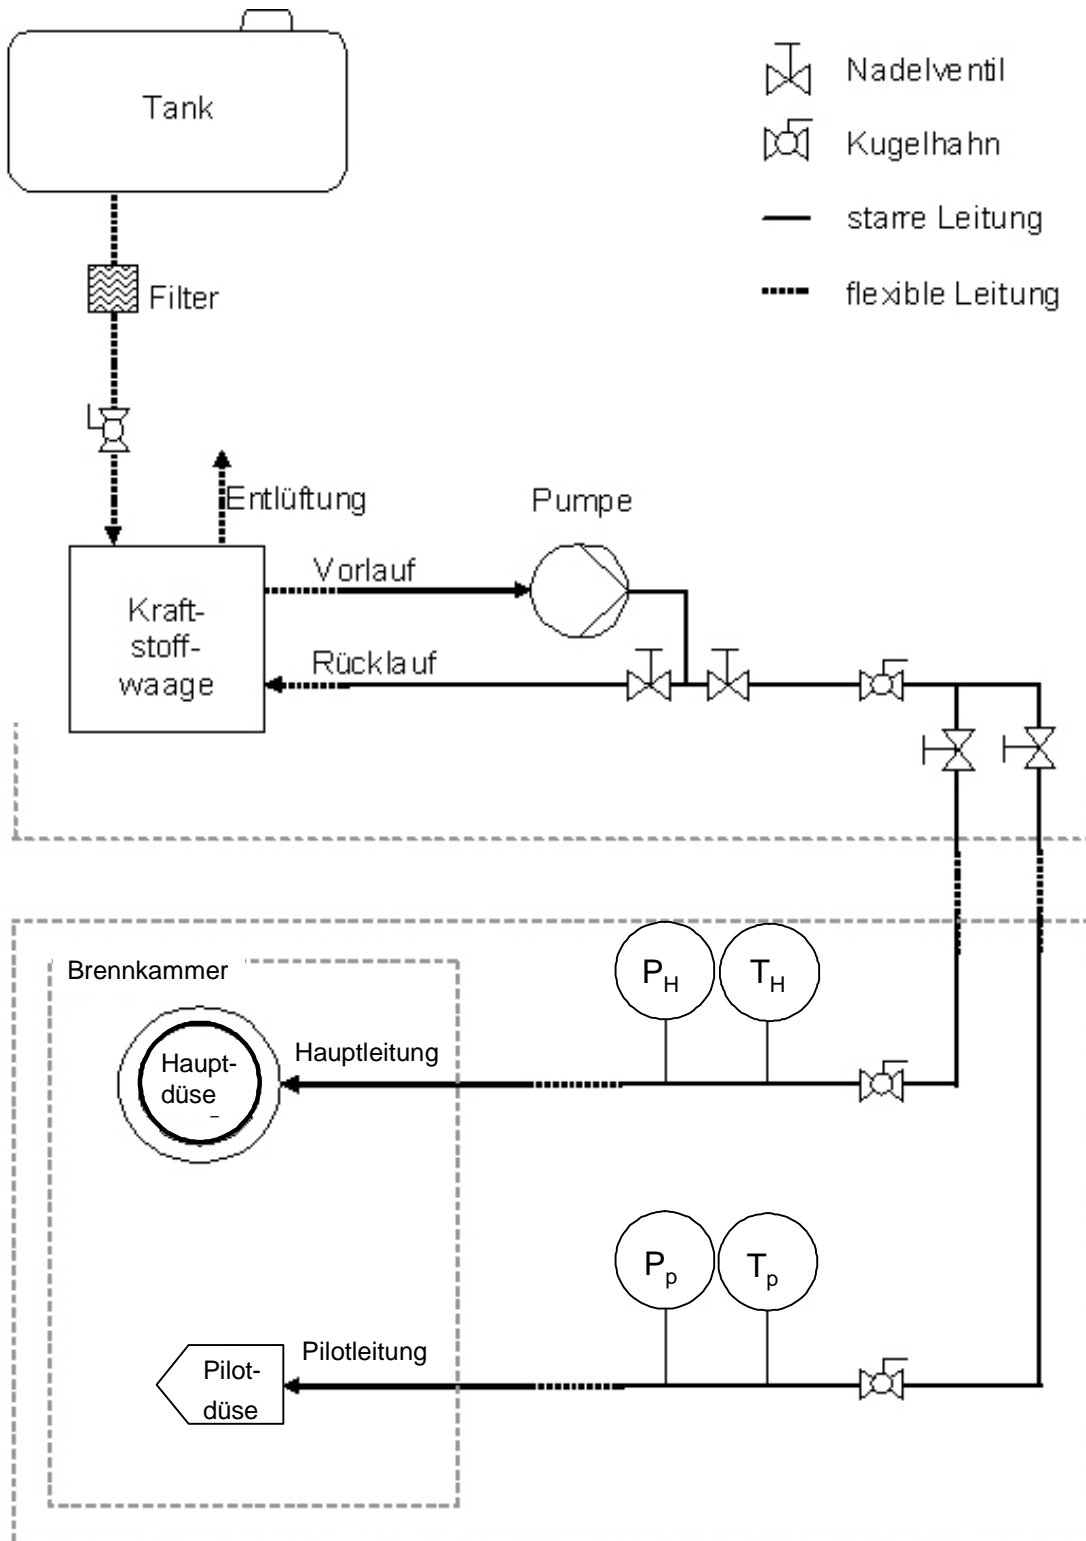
Tank

Nadelventil

Kugelhahn

starre Leitung

flexible Leitung

Filter

Entlüftung

Pumpe

Vorlauf

Kraftstoffwaage

Rücklauf

Brennkammer

$P_H$

$T_H$

Hauptleitung

Hauptdüse

$P_p$

$T_p$

Pilotleitung

Pilotdüse